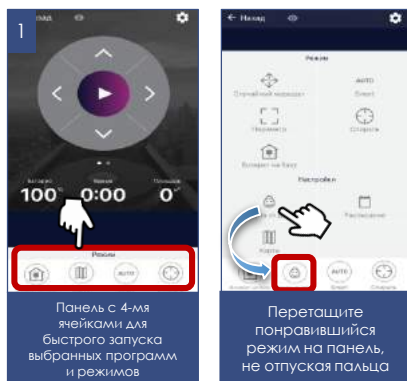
1

Назад

100 0:00

Режим

AUTO

Панель с 4-мя ячейками для быстрого запуска выбранных программ и режимов

← Назад

Режим

AUTO

Случайный маршрут

Smart

Периметр

Спираль

Возврат на базу

Настройки

Расписание

Карта

AUTO

Smart

Спираль

Перетащите понравившийся режим на панель, не отпуская пальца